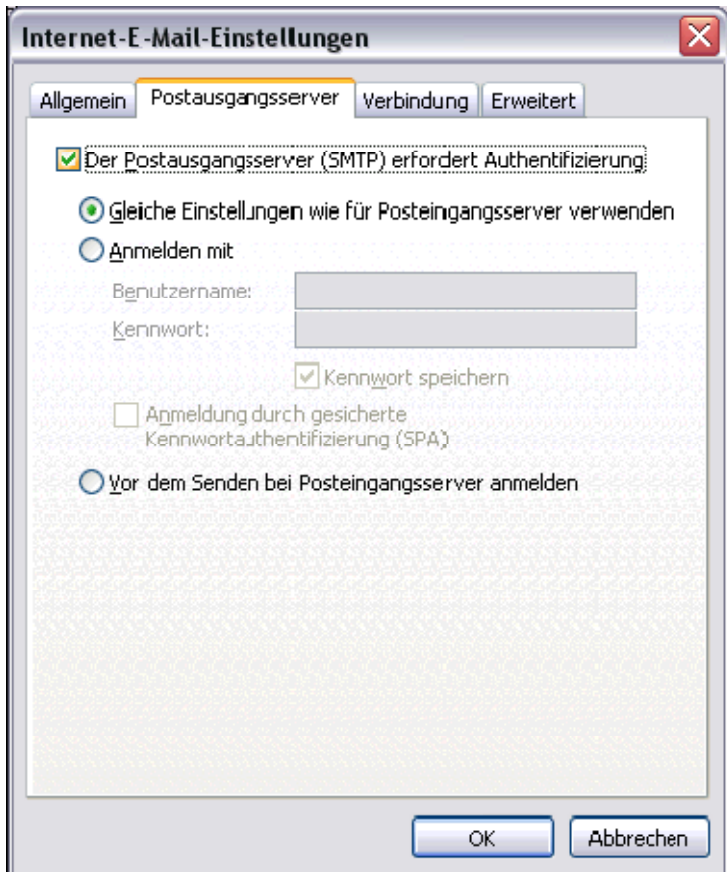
Internet-E-Mail-Einstellungen

Allgemein | Postausgangsserver | Verbindung | Erweitert

Der Postausgangsserver (SMTP) erfordert Authentifizierung

Gleiche Einstellungen wie für Posteingangsserver verwenden

Anmelden mit

Benutzername:

Kennwort:

Kennwort speichern

Anmeldung durch gesicherte Kennwortauthentifizierung (SPA)

Vor dem Senden bei Posteingangsserver anmelden

OK

Abbrechen